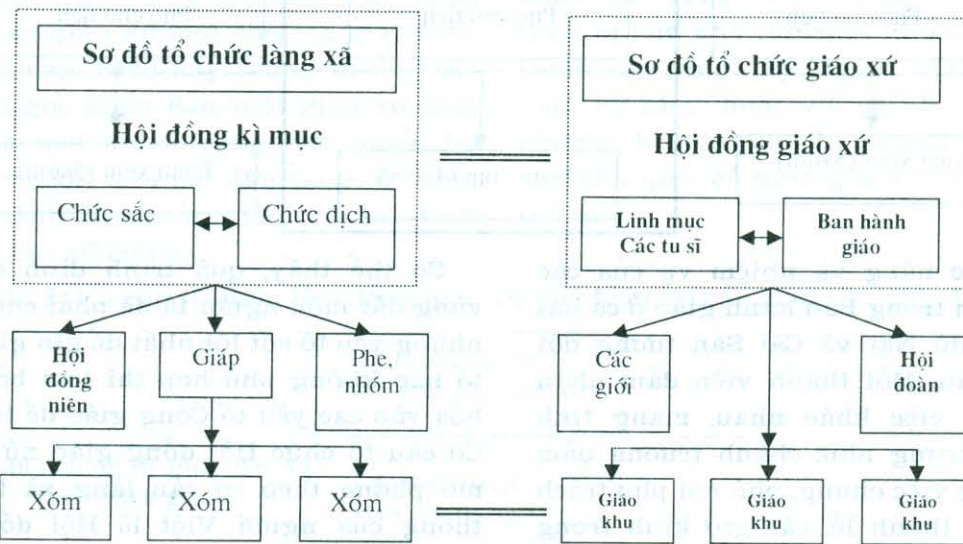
Sơ đồ tổ chức làng xã

Hội đồng kì mục

Chức sắc

Chức dịch

Hội đồng niên

Giáp

Phe, nhóm

Xóm

Xóm

Xóm

Sơ đồ tổ chức giáo xứ

Hội đồng giáo xứ

Linh mục Các tu sĩ

Ban hành giáo

Các giới

Hội đoàn

Giáo khu

Giáo khu

Giáo khu